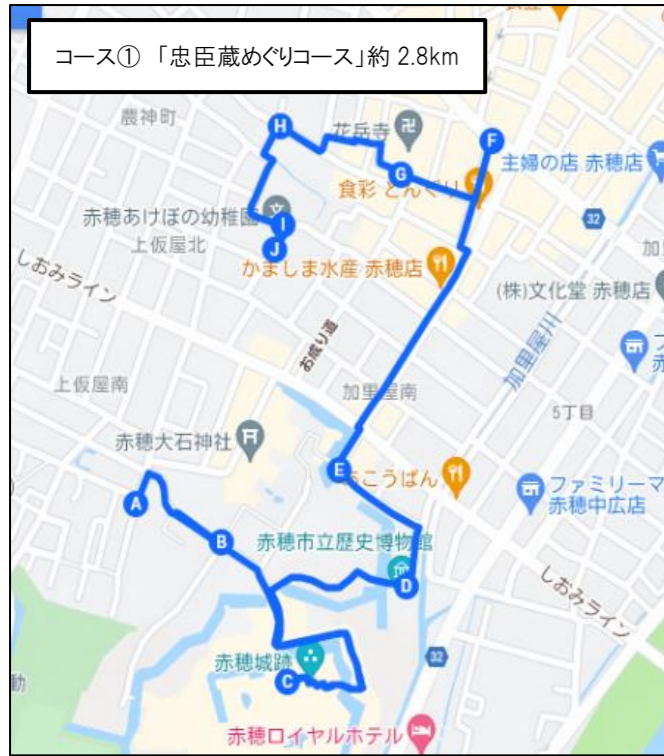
コース① 「忠臣蔵めぐりコース」約 2.8km

農神町
H
花岳寺
F
主婦の店 赤穂店
G
食彩 とんぐり
赤穂あけぼの幼稚園
I
32
J
上仮屋北
かましま水産 赤穂店
加
しおみライン
(株)文化堂 赤穂店
お成り道
加里屋川
上仮屋南
加里屋南
5丁目
赤穂大石神社
E
あこうばん
ファミリーマ
赤穂中広店
A
B
赤穂市立歴史博物館
D
しおみライン
赤穂城跡
32
C
動
赤穂ロイヤルホテル